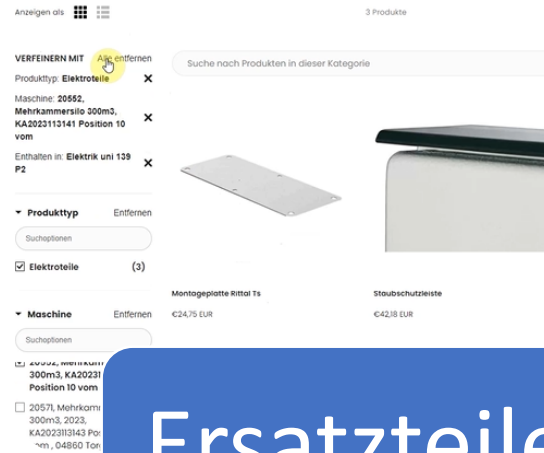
Anzeigen als

3 Produkte

VERFEINERN MIT Alle entfernen

Produkttyp: Elektroteile ✕

Maschine: 20552, Mehrkammersilo 300m3, KA2023113141 Position 10 vom ✕

Enthalten in: Elektrik uni 139 P2 ✕

Produkttyp Entfernen

Suchoptionen

Elektroteile (3)

Maschine Entfernen

Suchoptionen

20552, Mehrkam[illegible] 300m3, KA2023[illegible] Position 10 vom

20571, Mehrkam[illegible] 300m3, 2023, KA2023113143 Po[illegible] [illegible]m , 04860 Tor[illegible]

Suche nach Produkten in dieser Kategorie

Montageplatte Rittal Ts

€24,75 EUR

Staubschutzleiste

€42,18 EUR

Ersatzteile